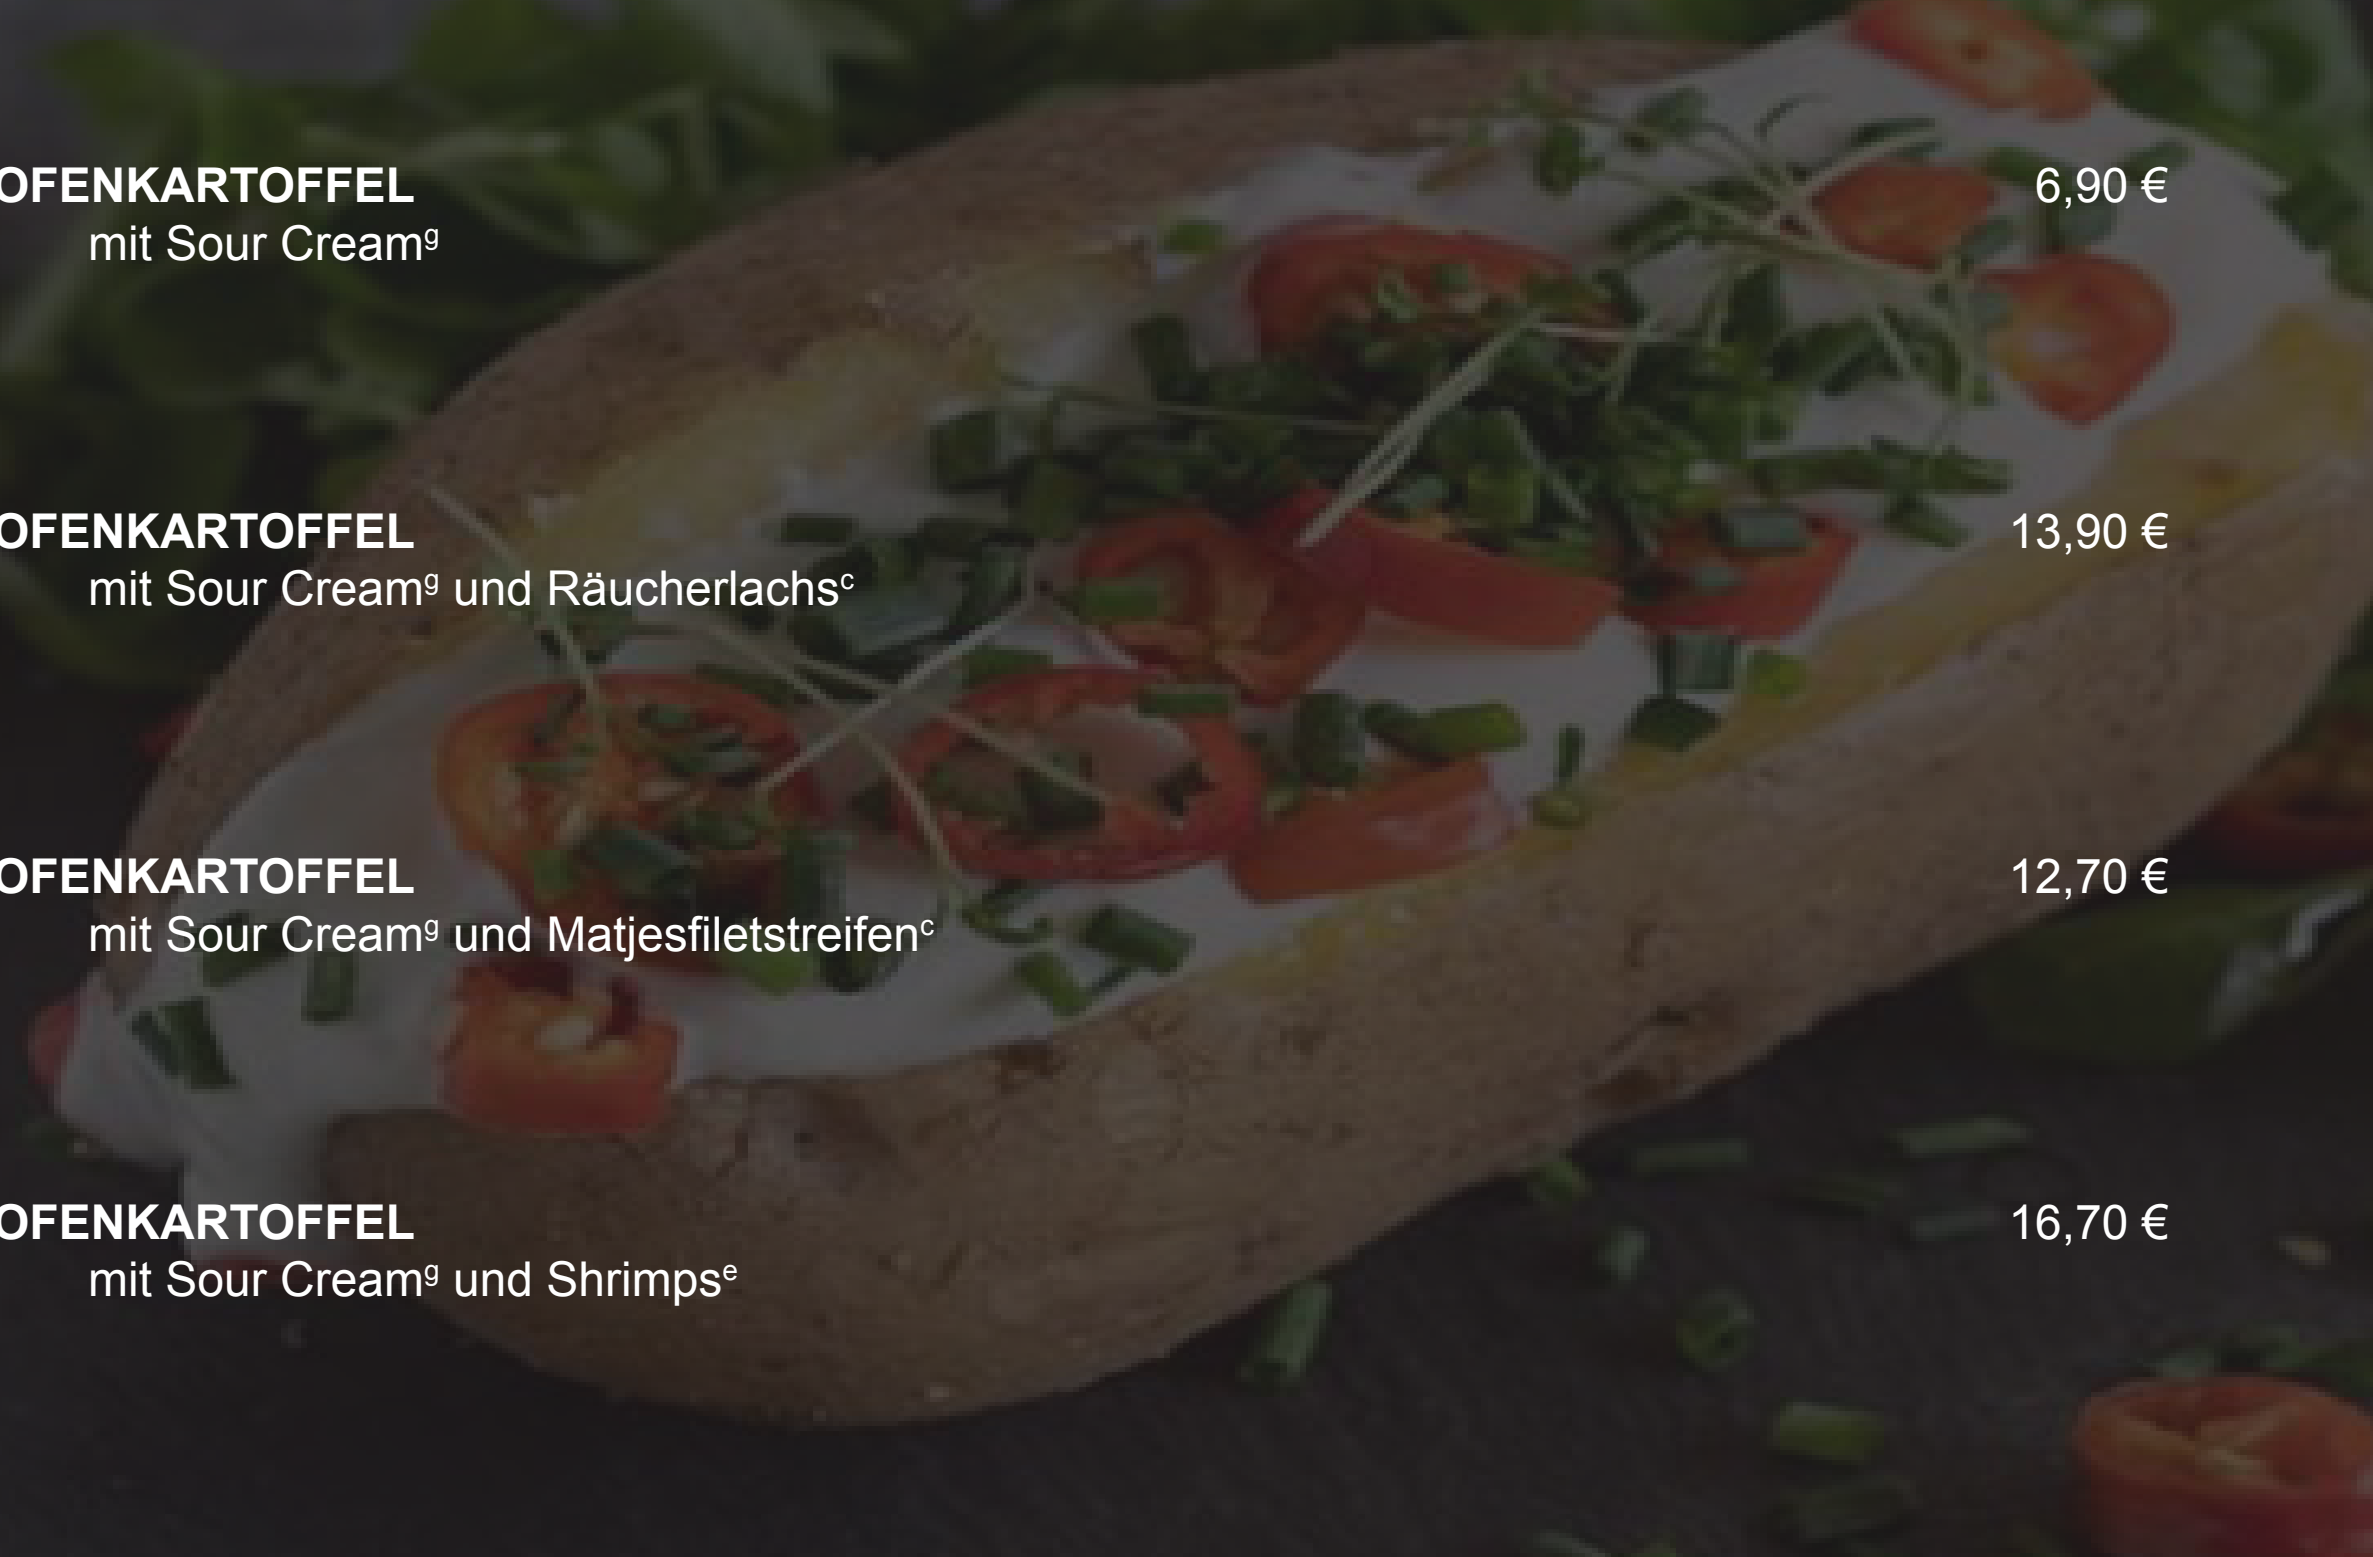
OFENKARTOFFEL 6,90 €
mit Sour Cream$^{g}$

OFENKARTOFFEL 13,90 €
mit Sour Cream$^{g}$ und Räucherlachs$^{c}$

OFENKARTOFFEL 12,70 €
mit Sour Cream$^{g}$ und Matjesfiletstreifen$^{c}$

OFENKARTOFFEL 16,70 €
mit Sour Cream$^{g}$ und Shrimps$^{e}$